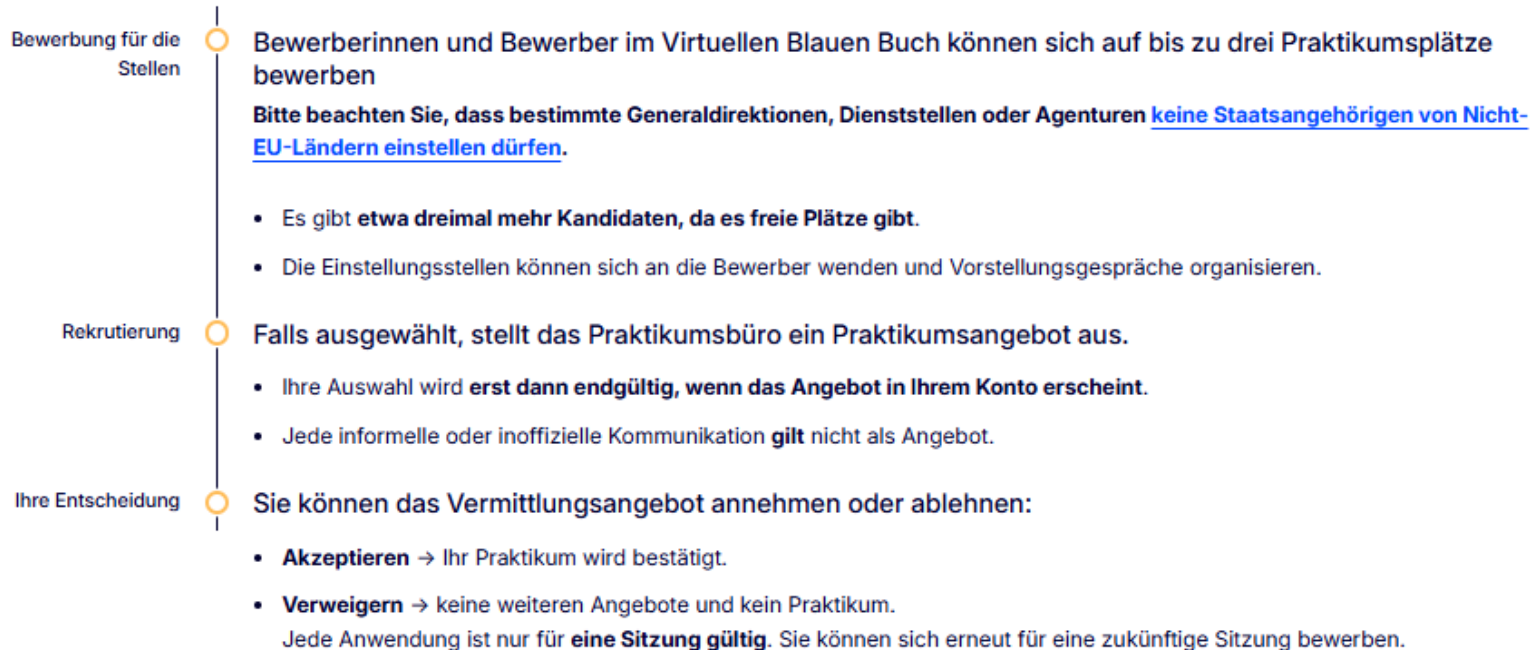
Bewerbung für die Stellen

Bewerberinnen und Bewerber im Virtuellen Blauen Buch können sich auf bis zu drei Praktikumsplätze bewerben

Bitte beachten Sie, dass bestimmte Generaldirektionen, Dienststellen oder Agenturen keine Staatsangehörigen von Nicht-EU-Ländern einstellen dürfen.

- Es gibt etwa dreimal mehr Kandidaten, da es freie Plätze gibt.
- Die Einstellungsstellen können sich an die Bewerber wenden und Vorstellungsgespräche organisieren.

Rekrutierung

Falls ausgewählt, stellt das Praktikumsbüro ein Praktikumsangebot aus.

- Ihre Auswahl wird erst dann endgültig, wenn das Angebot in Ihrem Konto erscheint.
- Jede informelle oder inoffizielle Kommunikation gilt nicht als Angebot.

Ihre Entscheidung

Sie können das Vermittlungsangebot annehmen oder ablehnen:

- Akzeptieren → Ihr Praktikum wird bestätigt.
- Verweigern → keine weiteren Angebote und kein Praktikum.
Jede Anwendung ist nur für eine Sitzung gültig. Sie können sich erneut für eine zukünftige Sitzung bewerben.